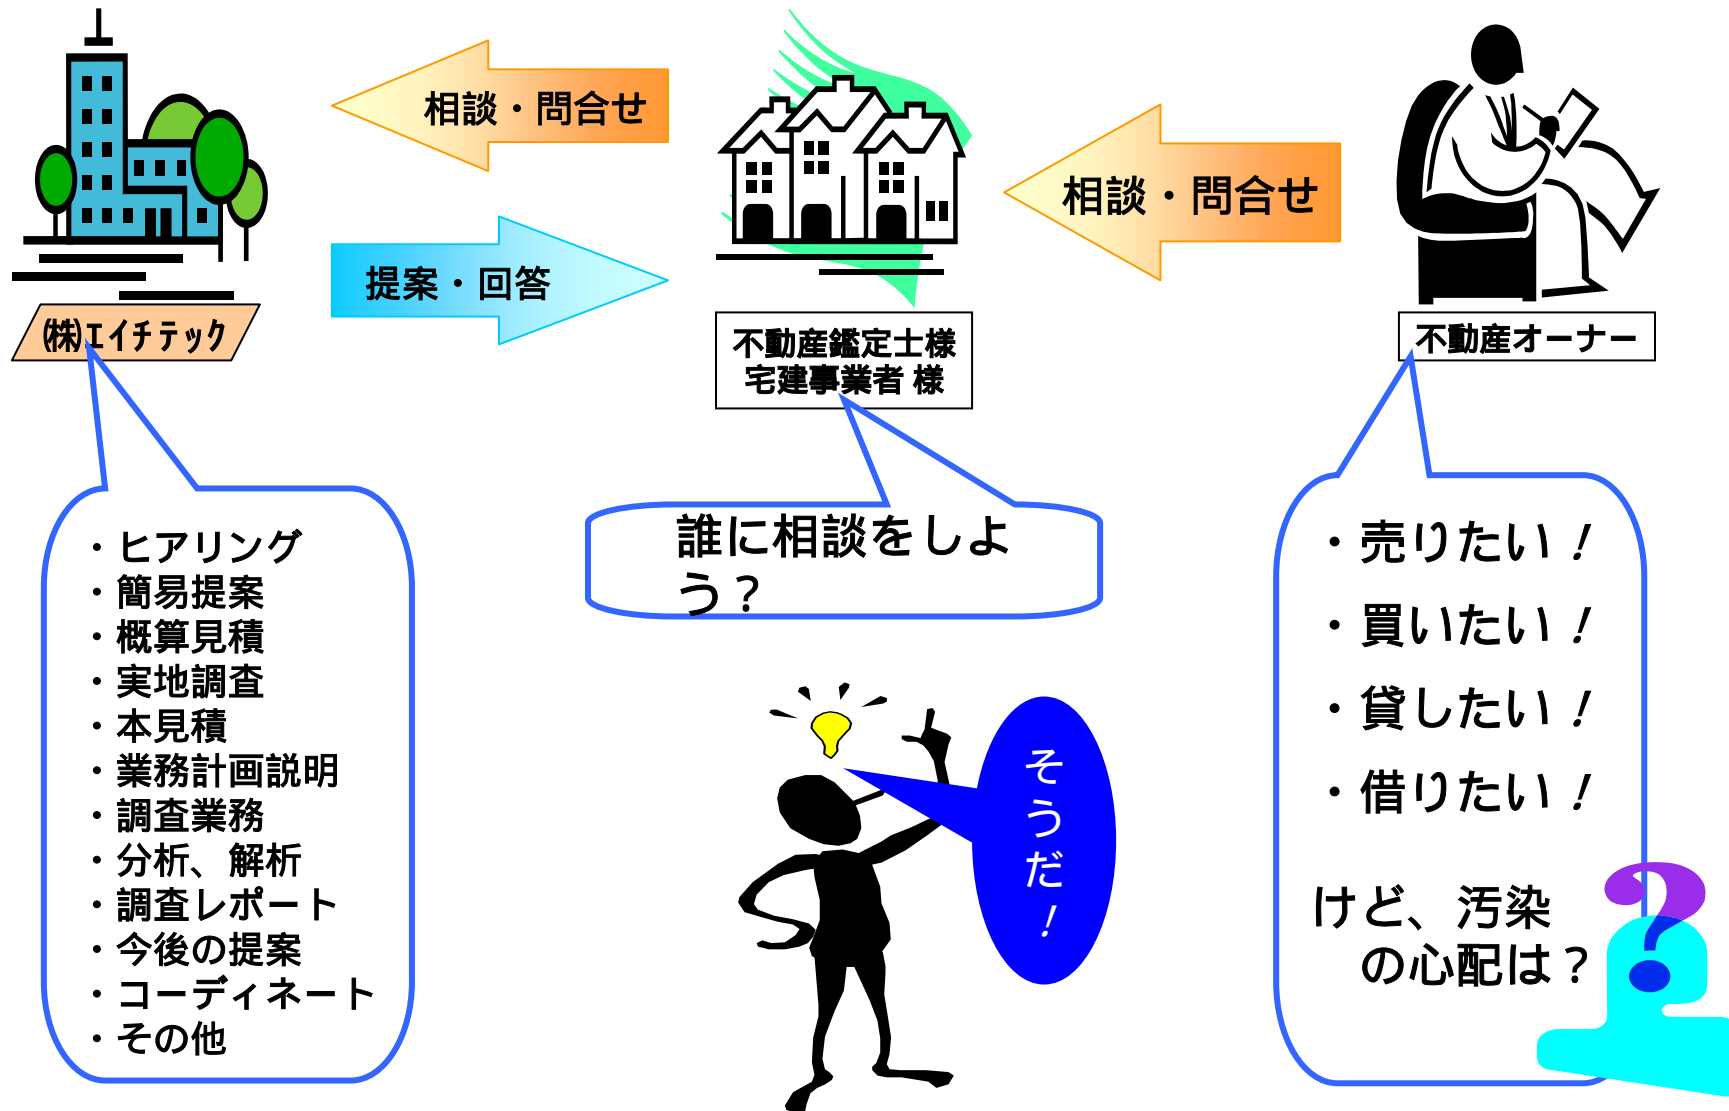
相談・問合せ

提案・回答

㈱エイチテック

不動産鑑定士様
宅建事業者 様

相談・問合せ

不動産オーナー

・ヒアリング
・簡易提案
・概算見積
・実地調査
・本見積
・業務計画説明
・調査業務
・分析、解析
・調査レポート
・今後の提案
・コーディネート
・その他

誰に相談をしよう？

そうだ！

・売りたい！
・買いたい！
・貸したい！
・借りたい！

けど、汚染の心配は？

?